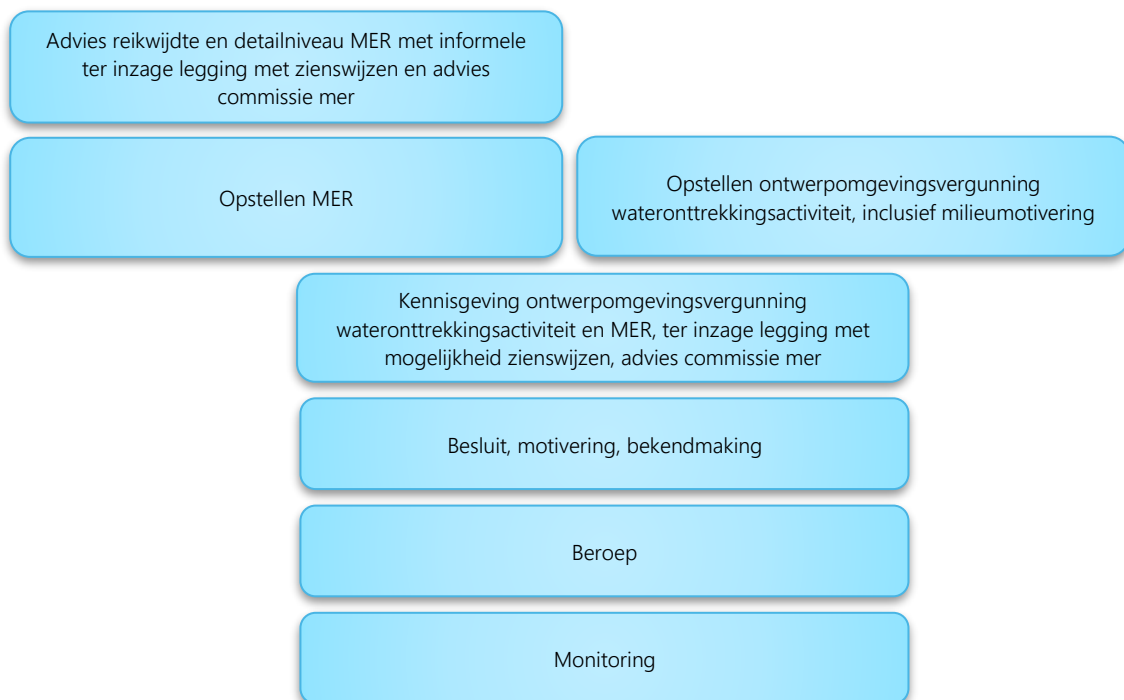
Advies reikwijdte en detailniveau MER met informele ter inzage legging met zienswijzen en advies commissie mer

Opstellen MER

Opstellen ontwerpomgevingsvergunning wateronttrekkingsactiviteit, inclusief milieumotivering

Kennisgeving ontwerpomgevingsvergunning wateronttrekkingsactiviteit en MER, ter inzage legging met mogelijkheid zienswijzen, advies commissie mer

Besluit, motivering, bekendmaking

Beroep

Monitoring